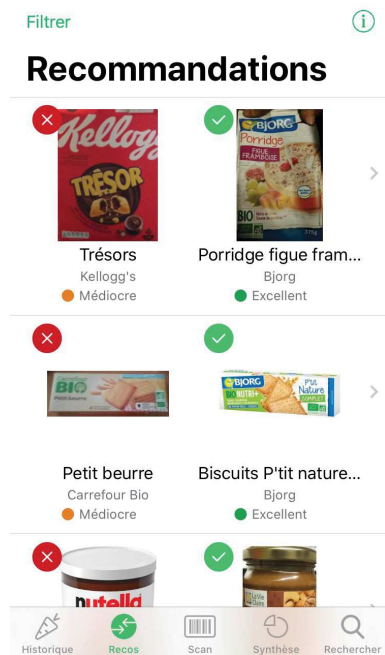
Filtrer

Recommandations

Kellogg's
TRÉSOR

Trésors
Kellogg's
Médiocre

BJORG
Porridge
FIGUE FRAMBOISE
BIO

Porridge figue fram...
Bjorg
Excellent

BIO
Petit beurre

Petit beurre
Carrefour Bio
Médiocre

BJORG
P'tit Nature
BIO NUTRI+
COMPLET

Biscuits P'tit nature...
Bjorg
Excellent

nutella

Historique
Recos
Scan
Synthèse
Rechercher